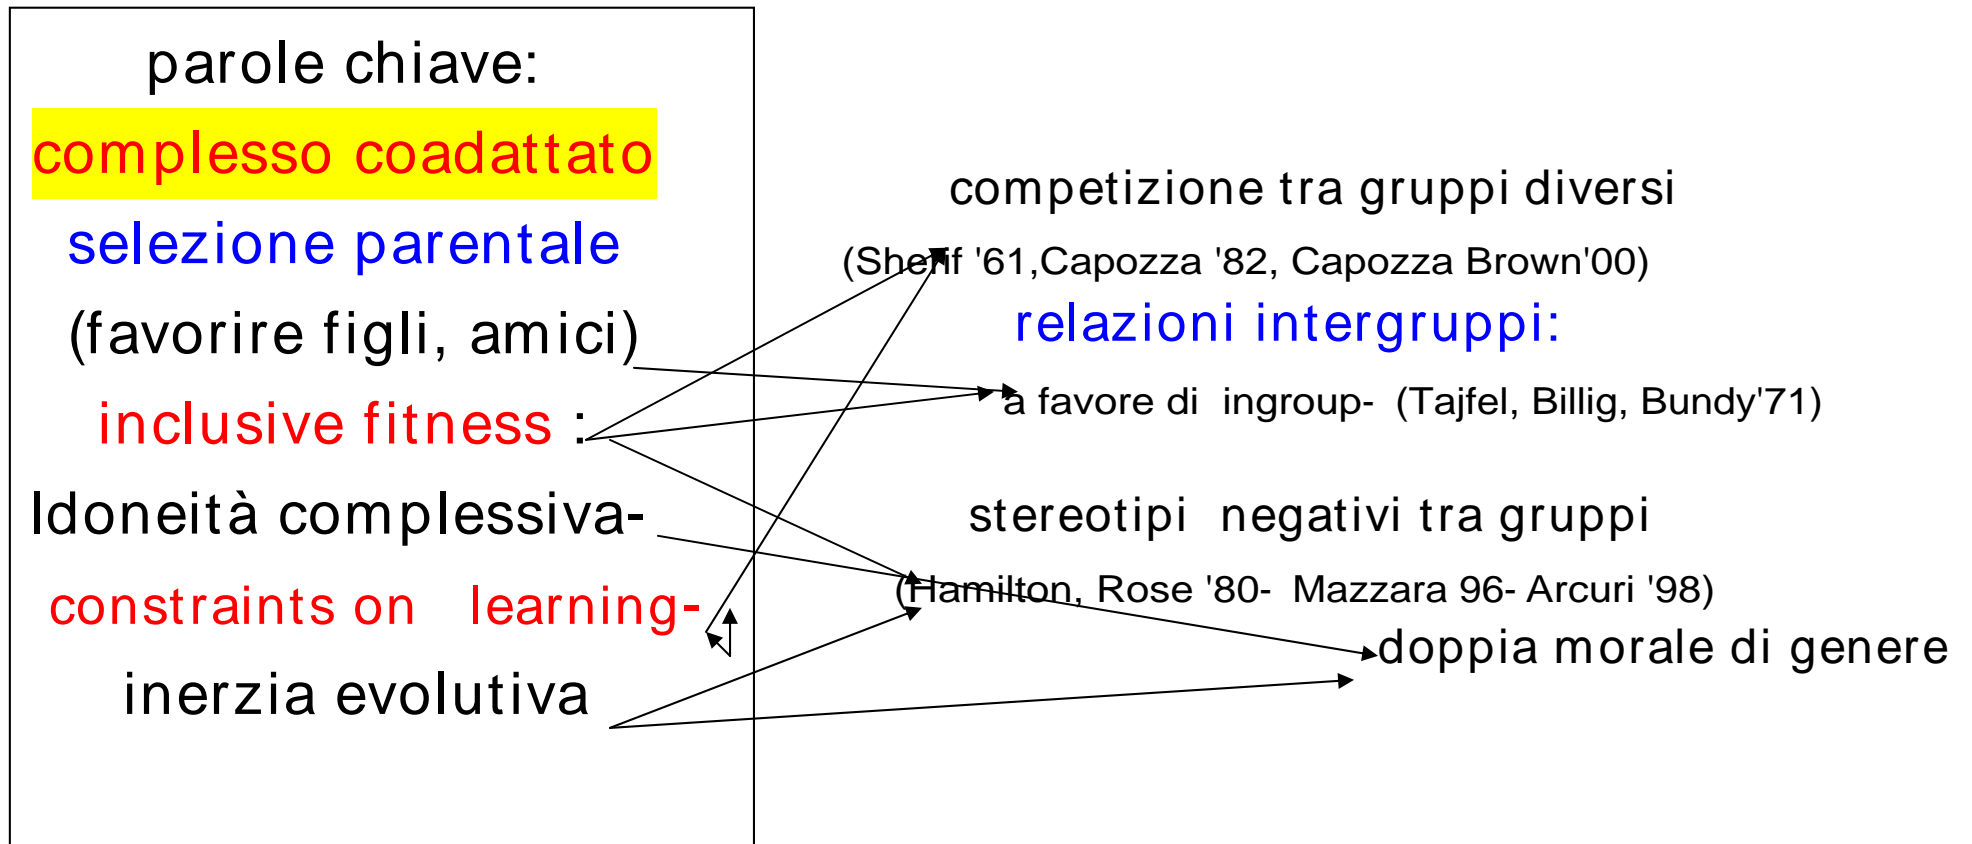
parole chiave:

complesso coadattato

selezione parentale

(favorire figli, amici)

inclusive fitness :

Idoneità complessiva-

constraints on learning-

inerzia evolutiva

competizione tra gruppi diversi

(Sherif '61,Capozza '82, Capozza Brown'00)

relazioni intergruppi:

a favore di ingroup- (Tajfel, Billig, Bundy'71)

stereotipi negativi tra gruppi

(Hamilton, Rose '80- Mazzara 96- Arcuri '98)

doppia morale di genere